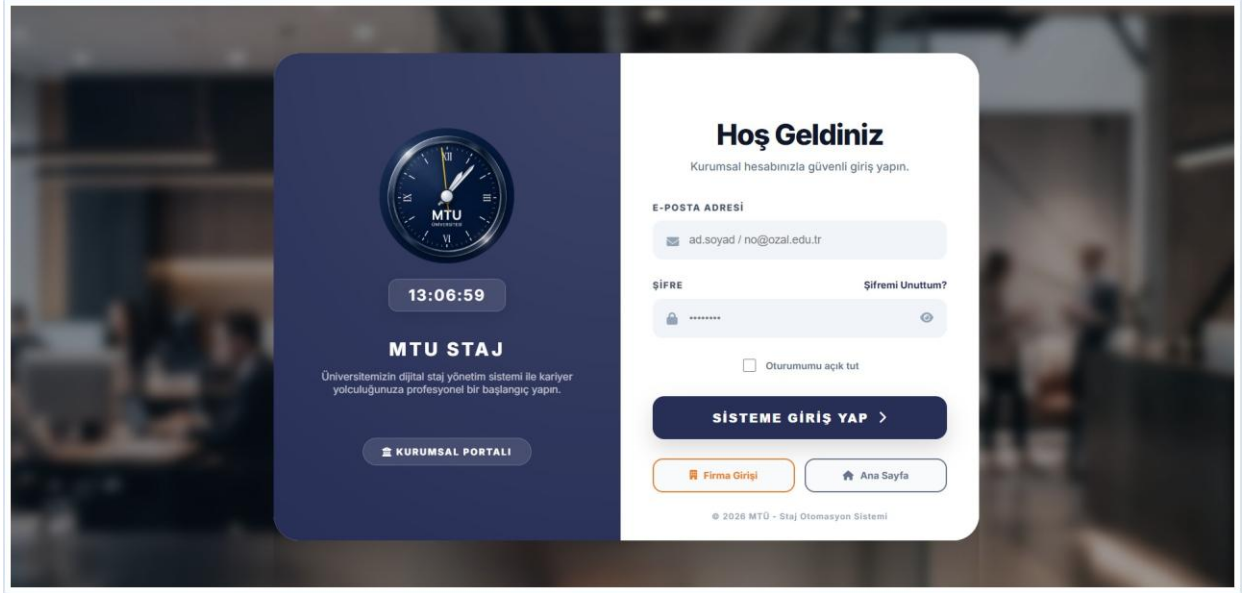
XII
III
VI
IX
MTU
ÜNİVERSİTESİ

13:06:59

MTU STAJ

Üniversitemizin dijital staj yönetim sistemi ile kariyer yolculuğunuza profesyonel bir başlangıç yapın.

KURUMSAL PORTALI

Hoş Geldiniz

Kurumsal hesabınızla güvenli giriş yapın.

E-POSTA ADRESİ

ad.soyad / no@ozal.edu.tr

ŞİFRE

Şifremi Unuttum?

••••••••

Oturumumu açık tut

SİSTEME GİRİŞ YAP >

Firma Girişi

Ana Sayfa

© 2026 MTÜ - Staj Otomasyon Sistemi